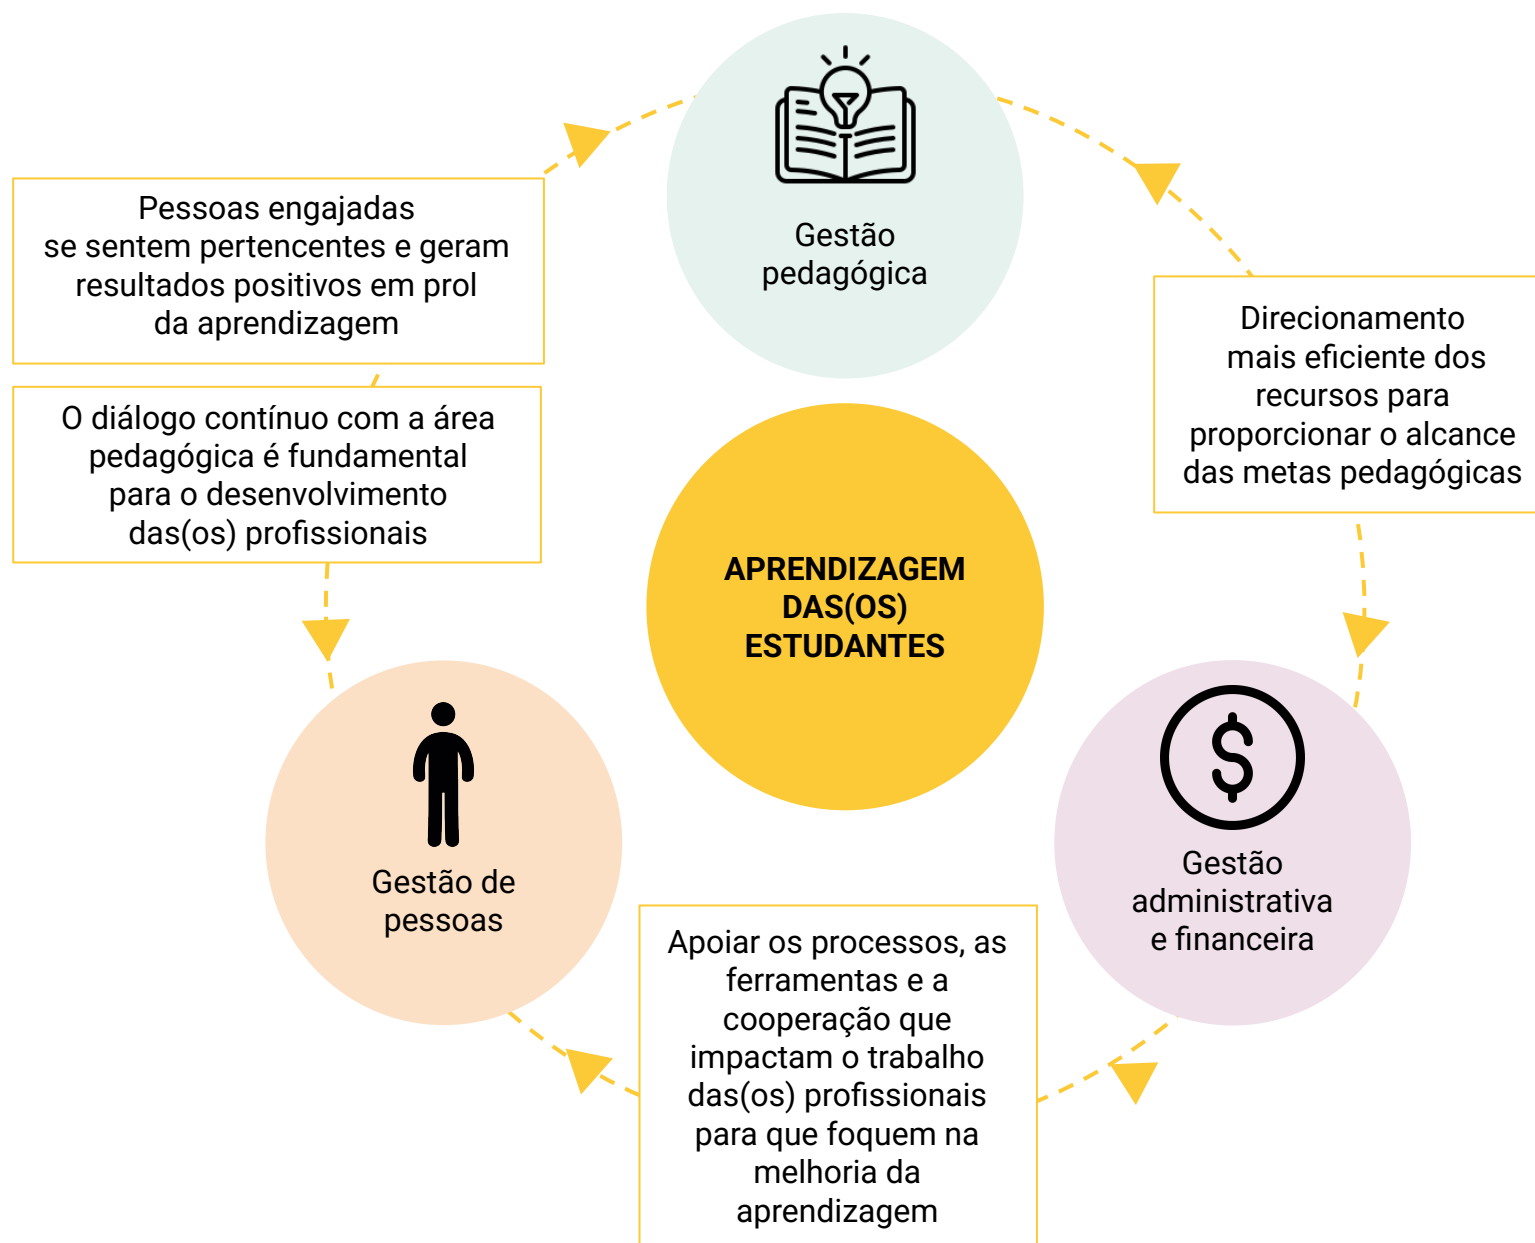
Gestão pedagógica

Direcionamento mais eficiente dos recursos para proporcionar o alcance das metas pedagógicas

Gestão administrativa e financeira

Apoiar os processos, as ferramentas e a cooperação que impactam o trabalho das(os) profissionais para que foquem na melhoria da aprendizagem

Gestão de pessoas

O diálogo contínuo com a área pedagógica é fundamental para o desenvolvimento das(os) profissionais

Pessoas engajadas se sentem pertencentes e geram resultados positivos em prol da aprendizagem

APRENDIZAGEM DAS(OS) ESTUDANTES